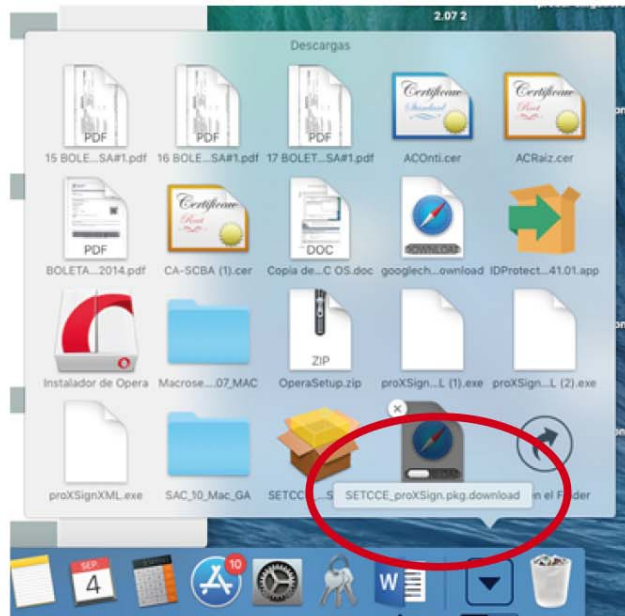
2.07 2

Descargas

PDF
15 BOLE...SA#1.pdf

PDF
16 BOLE...SA#1.pdf

PDF
17 BOLET...SA#1.pdf

Certificate Standard
ACOnti.cer

Certificate Root
ACRaiz.cer

PDF
BOLETA...2014.pdf

Certificate Root
CA-SCBA (1).cer

DOC
Copia de...C OS.doc

DOWNLOAD
googlech...ownload

IDProtect...41.01.app

Instalador de Opera

Macrose....07_MAC

ZIP
OperaSetup.zip

proXSign...L (1).exe

proXSign...L (2).exe

proXSignXML.exe

SAC_10_Mac_GA

SETCCE...S

SETCCE_proXSign.pkg.download

n el Finder

SEP
4

10

W